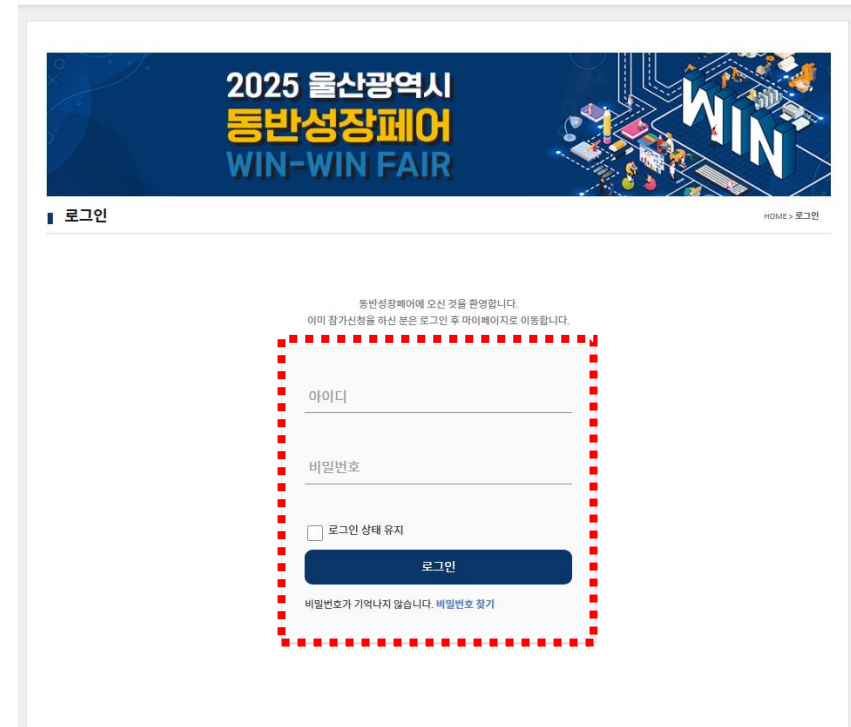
2025 울산광역시
동반성장페어
WIN-WIN FAIR

WIN

로그인

HOME > 로그인

동반성장페어에 오신 것을 환영합니다.
이미 참가신청을 하신 분은 로그인 후 마이페이지로 이동합니다.

아이디

비밀번호

로그인 상태 유지

로그인

비밀번호가 기억나지 않습니다. 비밀번호 찾기